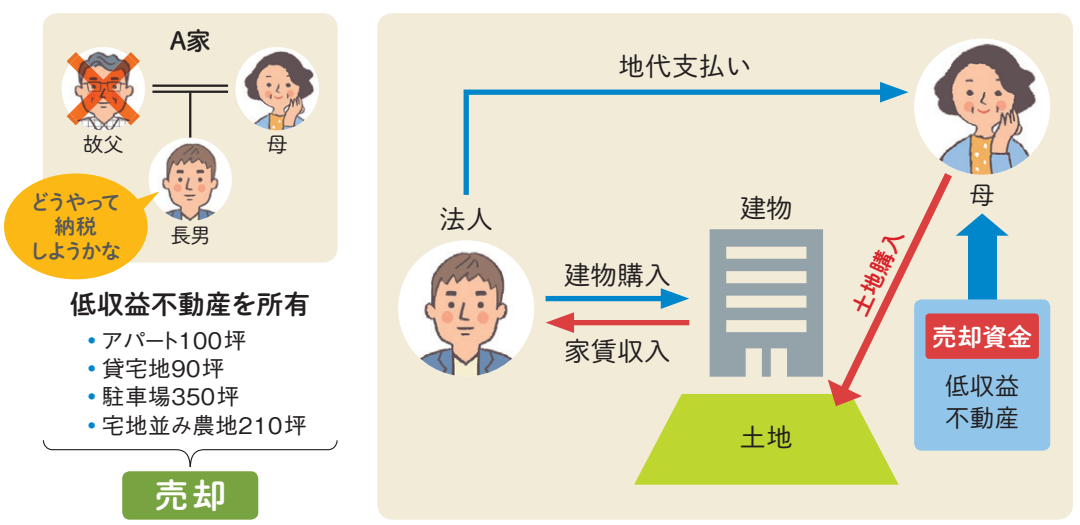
A家

故父

母

長男

どうやって納税しようかな

低収益不動産を所有
• アパート100坪
• 貸宅地90坪
• 駐車場350坪
• 宅地並み農地210坪

売却

地代支払い

母

法人

建物

土地購入

建物購入

家賃収入

売却資金

低収益不動産

土地